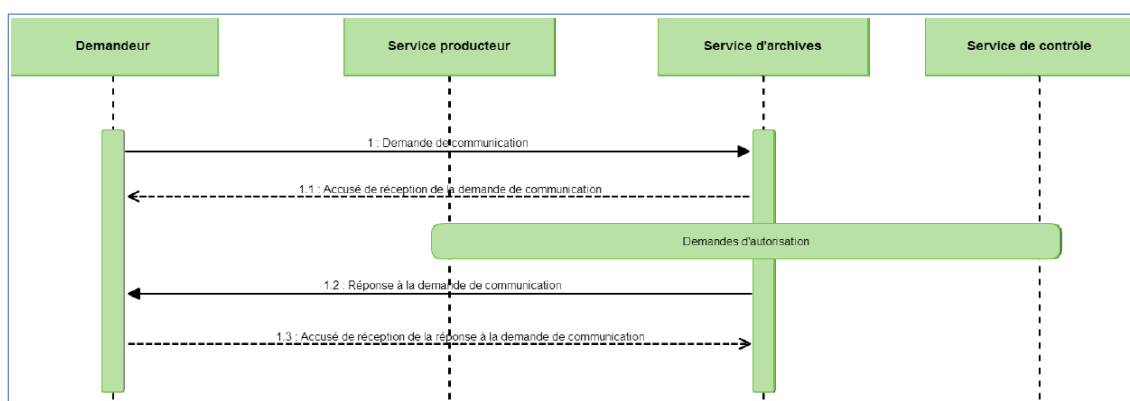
Demandeur

Service producteur

Service d'archives

Service de contrôle

1 : Demande de communication

1.1 : Accusé de réception de la demande de communication

Demandes d'autorisation

1.2 : Réponse à la demande de communication

1.3 : Accusé de réception de la réponse à la demande de communication